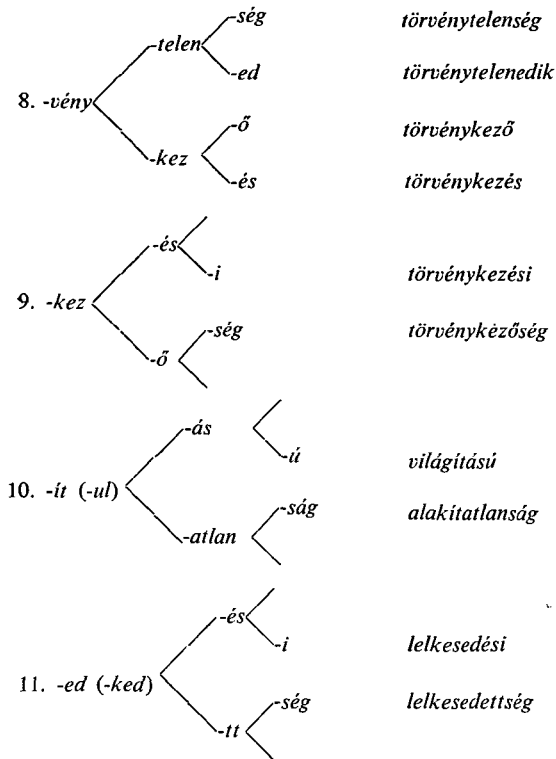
8. -vény -telen -ség törvénytelenség
-ed törvénytelenedik
-kez -ő törvénykező
-és törvénykezés

9. -kez -és -i törvénykezési
-ő -ség törvénykezőség

10. -ít (-ul) -ás -ú világítású
-atlan -ság alakitatlanság

11. -ed (-ked) -és -i lelkesedési
-tt -ség lelkesedettség